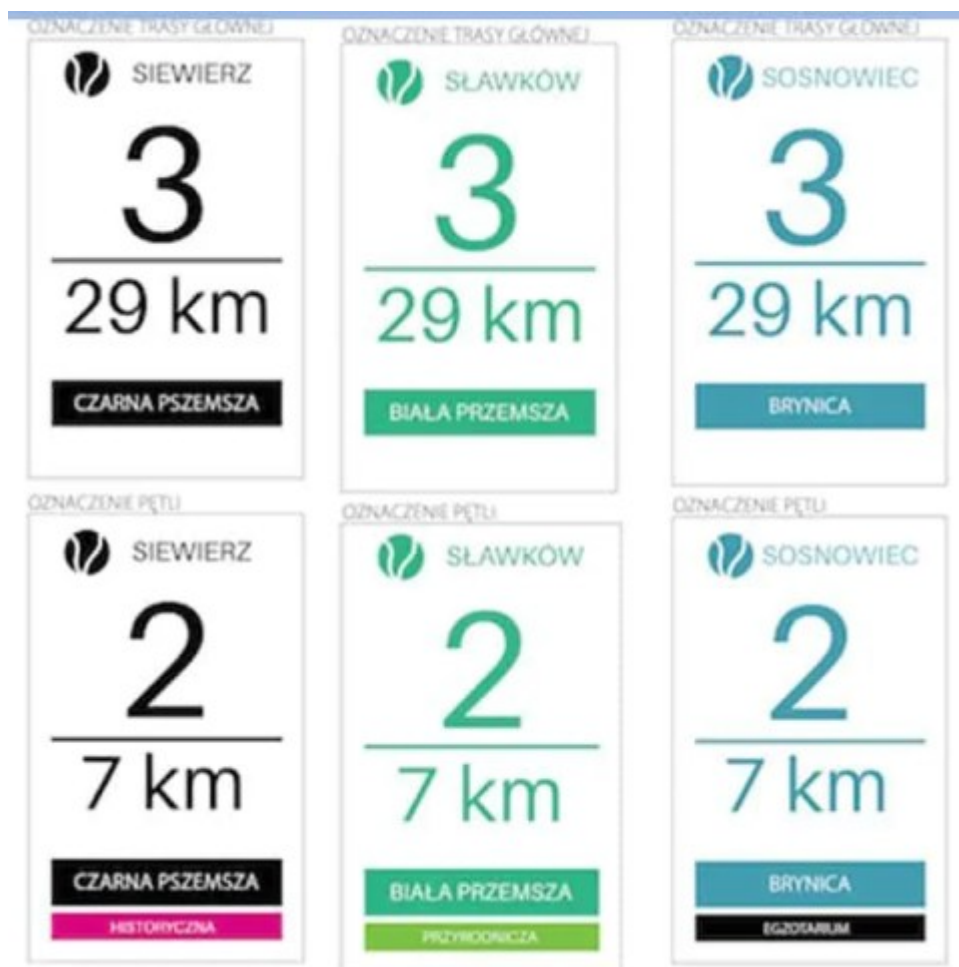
OZNACZENIE TRASY GŁÓWNEJ

SIEWIERZ

3

29 km

CZARNA PSZEMSZA

OZNACZENIE TRASY GŁÓWNEJ

SŁAWKÓW

3

29 km

BIAŁA PRZEMSZA

OZNACZENIE TRASY GŁÓWNEJ

SOSNOWIEC

3

29 km

BRYNICA

OZNACZENIE PĘTLI

SIEWIERZ

2

7 km

CZARNA PSZEMSZA

HISTORYCZNA

OZNACZENIE PĘTLI

SŁAWKÓW

2

7 km

BIAŁA PRZEMSZA

PRZYRODNICZA

OZNACZENIE PĘTLI

SOSNOWIEC

2

7 km

BRYNICA

EGZOTARIUM